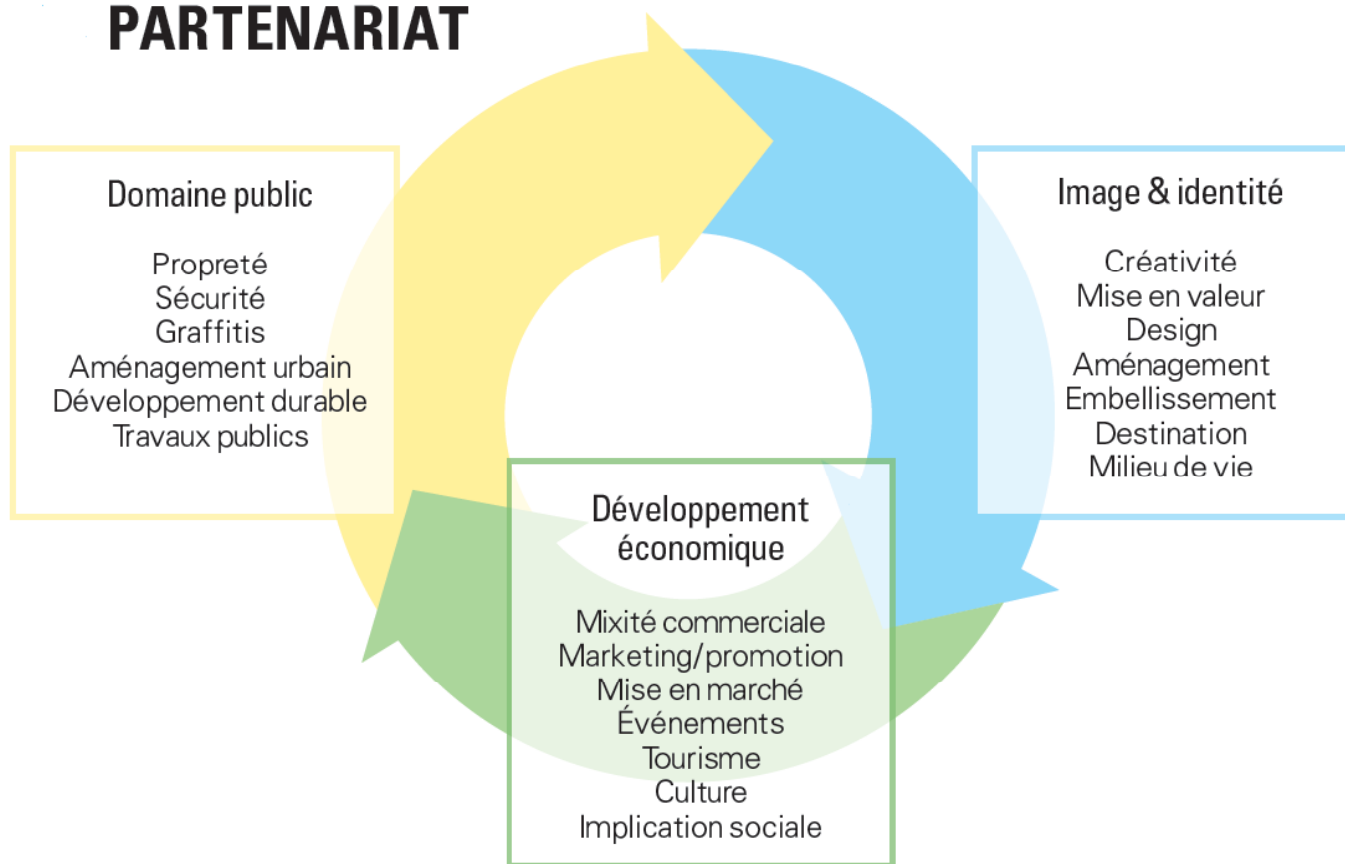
PARTENARIAT

Domaine public

Propreté
Sécurité
Graffitis
Aménagement urbain
Développement durable
Travaux publics

Image & identité

Créativité
Mise en valeur
Design
Aménagement
Embellissement
Destination
Milieu de vie

Développement économique

Mixité commerciale
Marketing/promotion
Mise en marché
Événements
Tourisme
Culture
Implication sociale